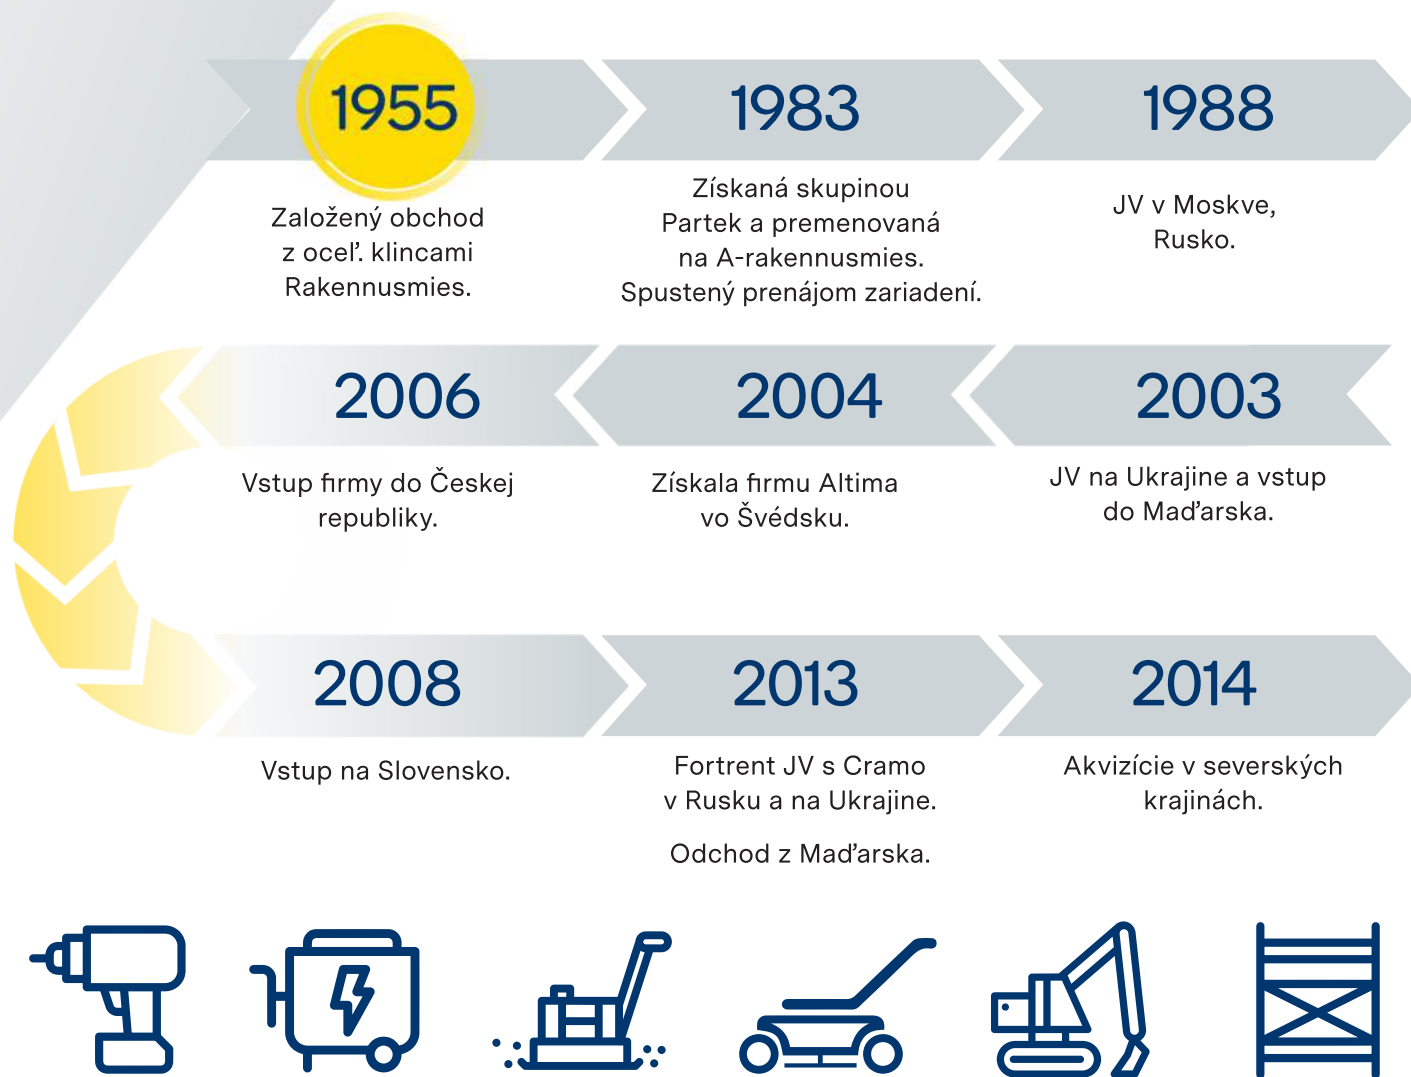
1955

Založený obchod z oceľ. klincami Rakennusmies.

1983

Získaná skupinou Partek a premenovaná na A-rakennusmies. Spustený prenájom zariadení.

1988

JV v Moskve, Rusko.

2006

Vstup firmy do Českej republiky.

2004

Získala firmu Altima vo Švédsku.

2003

JV na Ukrajine a vstup do Maďarska.

2008

Vstup na Slovensko.

2013

Fortrent JV s Cramo v Rusku a na Ukrajine.

Odchod z Maďarska.

2014

Akvizície v severských krajinách.